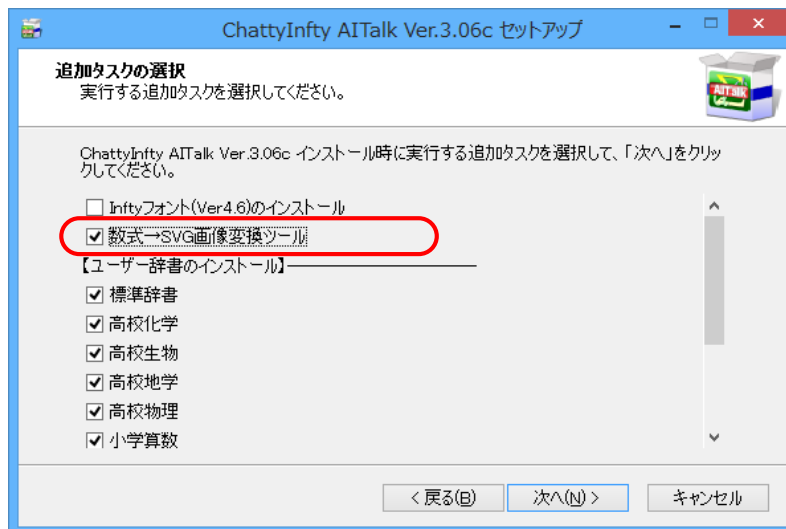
ChattyInfty AITalk Ver.3.06c セットアップ

追加タスクの選択
実行する追加タスクを選択してください。

AITalk

ChattyInfty AITalk Ver.3.06c インストール時に実行する追加タスクを選択して、「次へ」をクリックしてください。

☐ Inftyフォント(Ver4.6)のインストール
☑ 数式→SVG画像変換ツール
【ユーザー辞書のインストール】
☑ 標準辞書
☑ 高校化学
☑ 高校生物
☑ 高校地学
☑ 高校物理
☑ 小学算数

< 戻る(B)　次へ(N) >　キャンセル